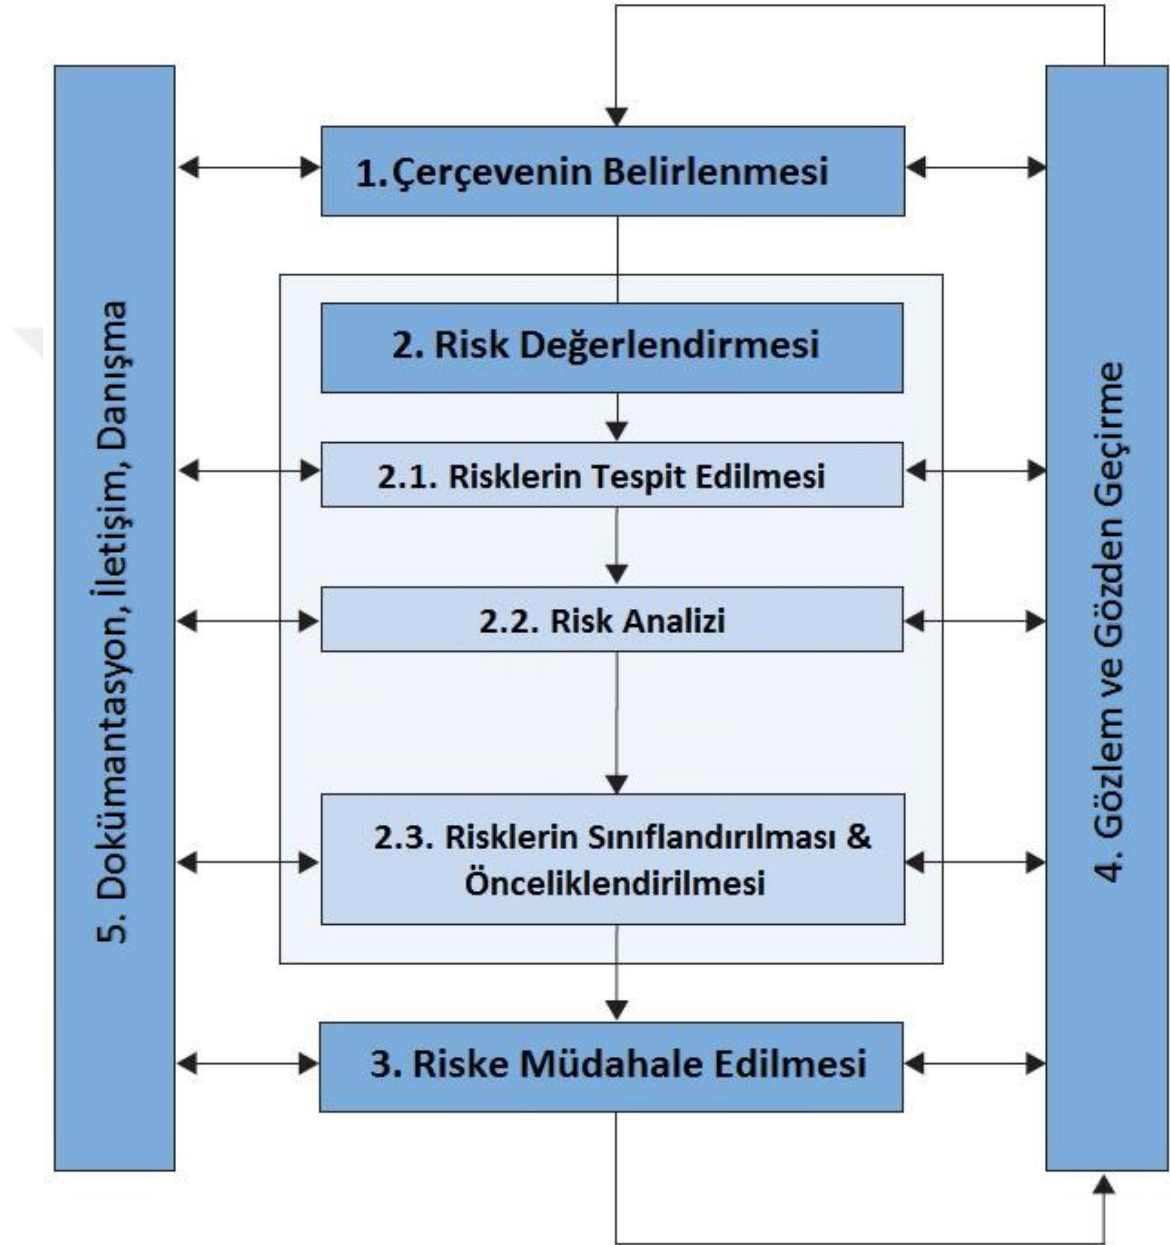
5. Dokümantasyon, İletişim, Danışma

1.Çerçevenin Belirlenmesi

2. Risk Değerlendirmesi

2.1. Risklerin Tespit Edilmesi

2.2. Risk Analizi

2.3. Risklerin Sınıflandırılması & Önceliklendirilmesi

3. Riske Müdahale Edilmesi

4. Gözlem ve Gözden Geçirme